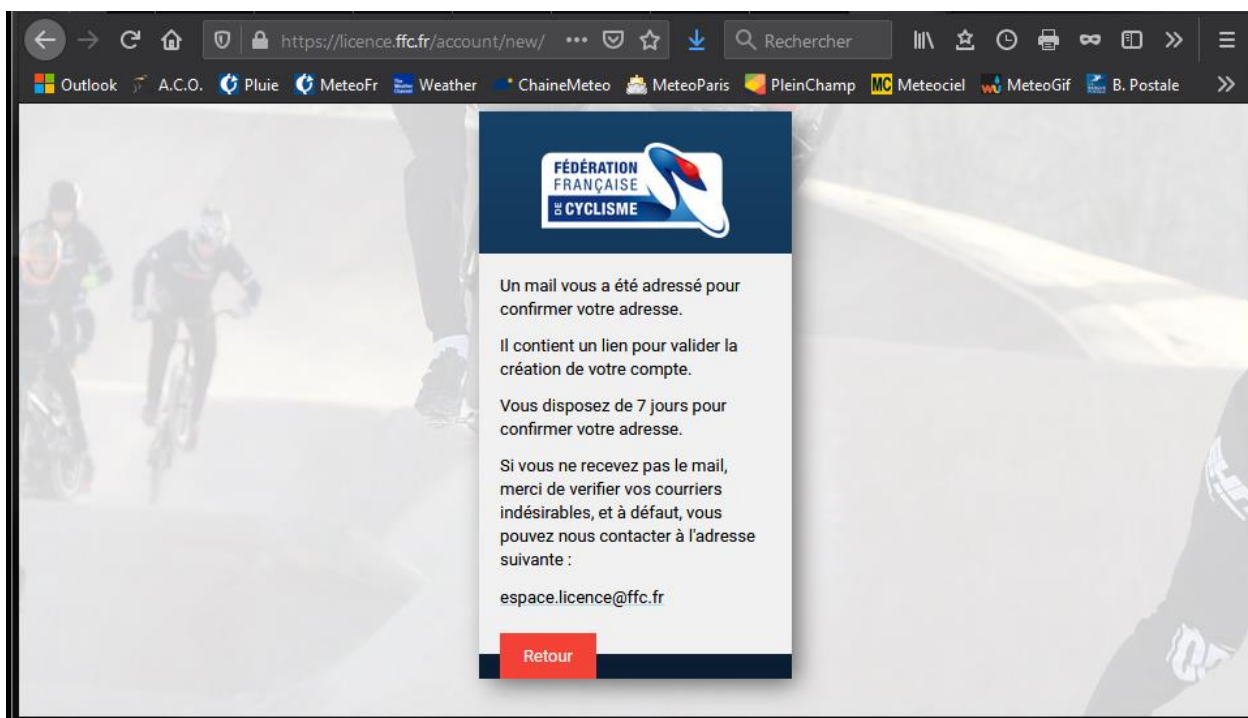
https://licence.ffc.fr/account/new/

Rechercher

Outlook A.C.O. Pluie MeteoFr Weather ChaineMeteo MeteoParis PleinChamp MC Meteociel MeteoGif B. Postale

FÉDÉRATION FRANÇAISE DE CYCLISME

Un mail vous a été adressé pour confirmer votre adresse.

Il contient un lien pour valider la création de votre compte.

Vous disposez de 7 jours pour confirmer votre adresse.

Si vous ne recevez pas le mail, merci de verifier vos courriers indésirables, et à défaut, vous pouvez nous contacter à l'adresse suivante :

espace.licence@ffc.fr

Retour